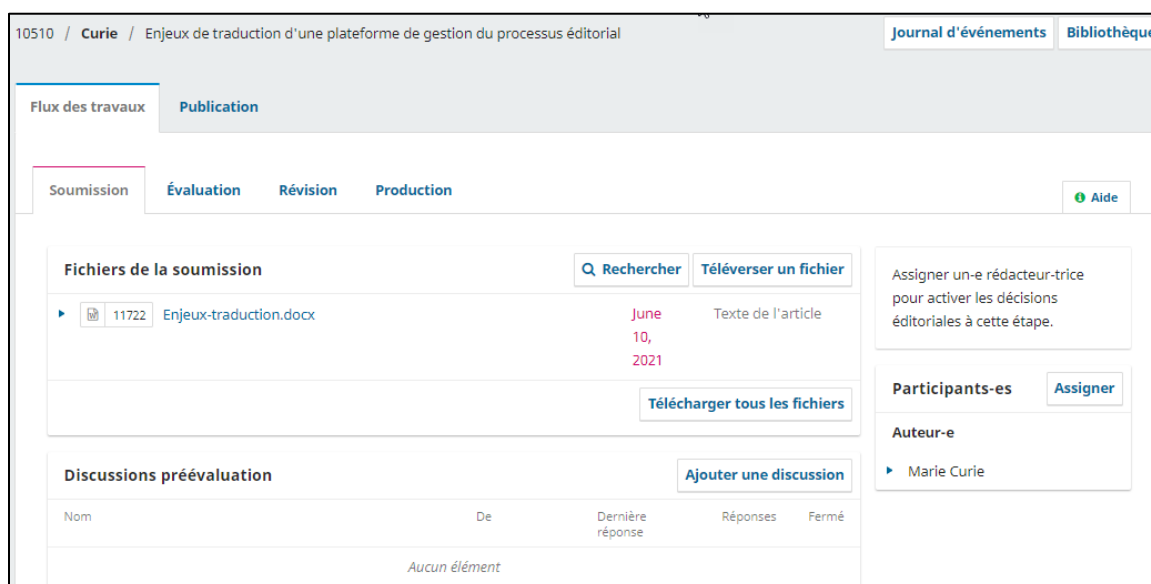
10510 / **Curie** / Enjeux de traduction d'une plateforme de gestion du processus éditorial

Journal d'événements Bibliothèque

Flux des travaux Publication

Soumission Évaluation Révision Production

Aide

Fichiers de la soumission

Rechercher Téléverser un fichier

11722 Enjeux-traduction.docx June 10, 2021 Texte de l'article

Télécharger tous les fichiers

Discussions préévaluation

Ajouter une discussion

| Nom | De | Dernière réponse | Réponses | Fermé |
|---|---|---|---|---|
| | | Aucun élément | | |

Assigner un-e rédacteur-trice pour activer les décisions éditoriales à cette étape.

Participants-es Assigner

Auteur-e

Marie Curie